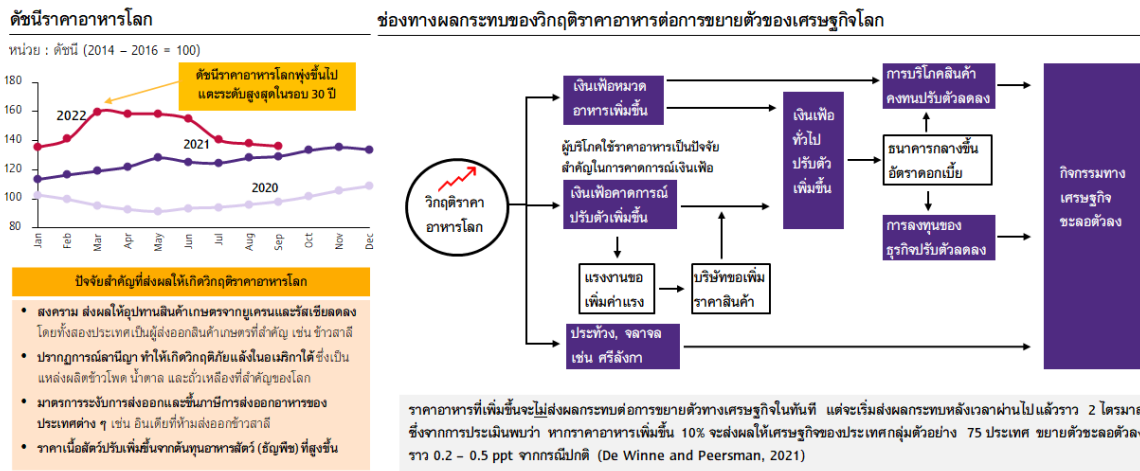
ดัชนีราคาอาหารโลก

หน่วย : ดัชนี (2014 – 2016 = 100)

ดัชนีราคาอาหารโลกพุ่งขึ้นไปแตะระดับสูงสุดในรอบ 30 ปี

180
160
140
120
100
80

2022
2021
2020

Jan Feb Mar Apr May Jun Jul Aug Sep Oct Nov Dec

ปัจจัยสำคัญที่ส่งผลให้เกิดวิกฤติราคาอาหารโลก

• สงคราม ส่งผลให้อุปทานสินค้าเกษตรจากยูเครนและรัสเซียลดลง โดยทั้งสองประเทศเป็นผู้ส่งออกสินค้าเกษตรที่สำคัญ เช่น ข้าวสาลี
• ปรากฏการณ์ลานีญา ทำให้เกิดวิกฤติภัยแล้งในอเมริกาใต้ ซึ่งเป็นแหล่งผลิตข้าวโพด น้ำตาล และถั่วเหลืองที่สำคัญของโลก
• มาตรการระงับการส่งออกและขึ้นภาษีการส่งออกอาหารของประเทศต่าง ๆ เช่น อินเดียที่ห้ามส่งออกข้าวสาลี
• ราคาเนื้อสัตว์ปรับเพิ่มขึ้นจากต้นทุนอาหารสัตว์ (ธัญพืช) ที่สูงขึ้น

ช่องทางผลกระทบของวิกฤติราคาอาหารต่อการขยายตัวของเศรษฐกิจโลก

วิกฤติราคาอาหารโลก

เงินเฟ้อหมวดอาหารเพิ่มขึ้น

ผู้บริโภคใช้ราคาอาหารเป็นปัจจัยสำคัญในการคาดการณ์เงินเฟ้อ

เงินเฟ้อคาดการณ์ปรับตัวเพิ่มขึ้น

แรงงานขอเพิ่มค่าแรง

บริษัทขอเพิ่มราคาสินค้า

ประเทศจน, จลาจล เช่น ศรีลังกา

เงินเฟ้อทั่วไปปรับตัวเพิ่มขึ้น

การบริโภคสินค้าคงทนปรับตัวลดลง

ธนาคารกลางขึ้นอัตราดอกเบี้ย

การลงทุนของธุรกิจปรับตัวลดลง

กิจกรรมทางเศรษฐกิจชะลอตัวลง

ราคาอาหารที่เพิ่มขึ้นจะไม่ส่งผลกระทบต่อการขยายตัวทางเศรษฐกิจในทันที แต่จะเริ่มส่งผลกระทบหลังเวลาผ่านไปแล้วราว 2 ไตรมา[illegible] ซึ่งจากการประเมินพบว่า หากราคาอาหารเพิ่มขึ้น 10% จะส่งผลให้เศรษฐกิจของประเทศกลุ่มตัวอย่าง 75 ประเทศ ขยายตัวชะลอตัวล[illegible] ราว 0.2 – 0.5 ppt จากกรณีปกติ (De Winne and Peersman, 2021)